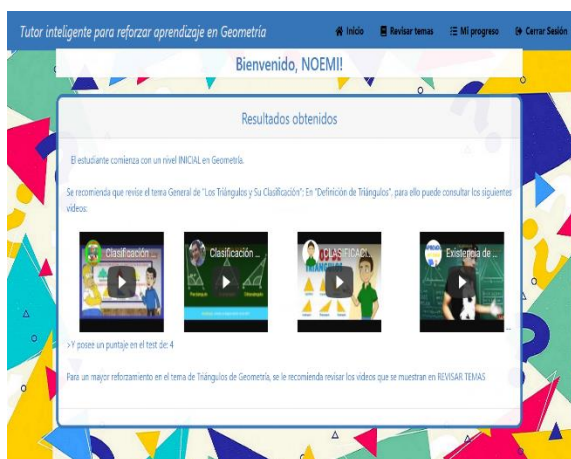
Tutor inteligente para reforzar aprendizaje en Geometría

Inicio Revisar temas Mi progreso Cerrar Sesión

Bienvenido, NOEMI!

Resultados obtenidos

El estudiante comienza con un nivel INICIAL en Geometría.

Se recomienda que revise el tema General de "Los Triángulos y Su Clasificación": En "Definición de Triángulos", para ello puede consultar los siguientes videos:

Clasificación ...

Clasificación ...

CLASIFICACIÓN TRIÁNGULOS

Existencia de ...

>Y posee un puntaje en el test de: 4

Para un mayor reforzamiento en el tema de Triángulos de Geometría, se le recomienda revisar los videos que se muestran en REVISAR TEMAS